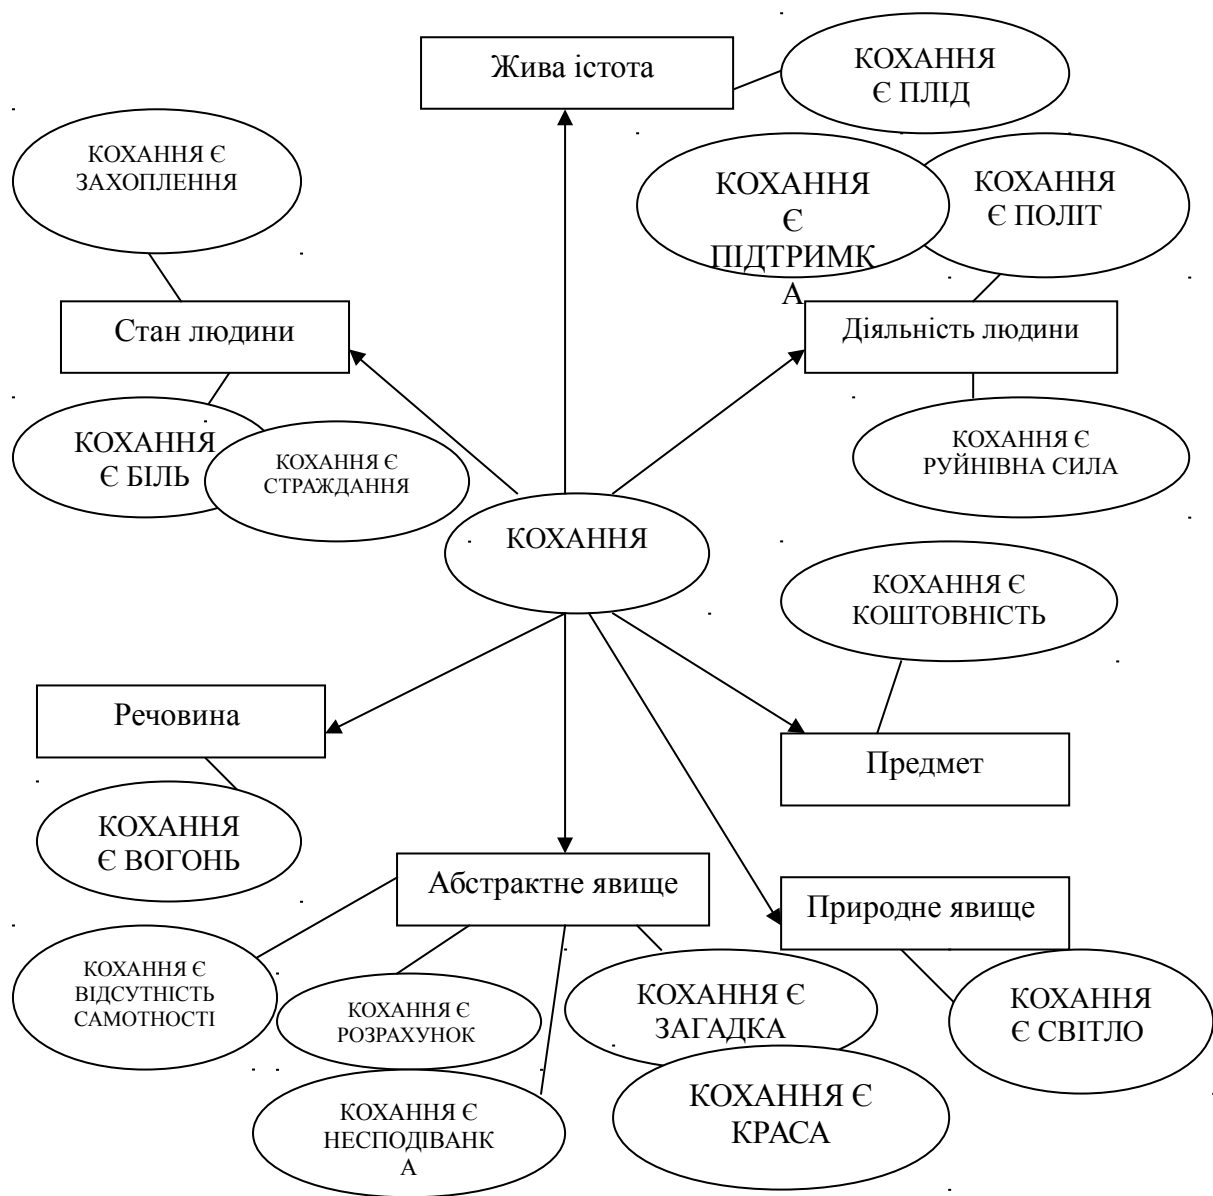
Жива істота

КОХАННЯ Є ПЛІД

КОХАННЯ Є ЗАХОПЛЕННЯ

КОХАННЯ Є ПІДТРИМКА

КОХАННЯ Є ПОЛІТ

Стан людини

Діяльність людини

КОХАННЯ Є БІЛЬ

КОХАННЯ Є СТРАЖДАННЯ

КОХАННЯ Є РУЙНІВНА СИЛА

КОХАННЯ

КОХАННЯ Є КОШТОВНІСТЬ

Речовина

Предмет

КОХАННЯ Є ВОГОНЬ

Абстрактне явище

Природне явище

КОХАННЯ Є ВІДСУТНІСТЬ САМОТНОСТІ

КОХАННЯ Є РОЗРАХУНОК

КОХАННЯ Є ЗАГАДКА

КОХАННЯ Є СВІТЛО

КОХАННЯ Є НЕСПОДІВАНКА

КОХАННЯ Є КРАСА